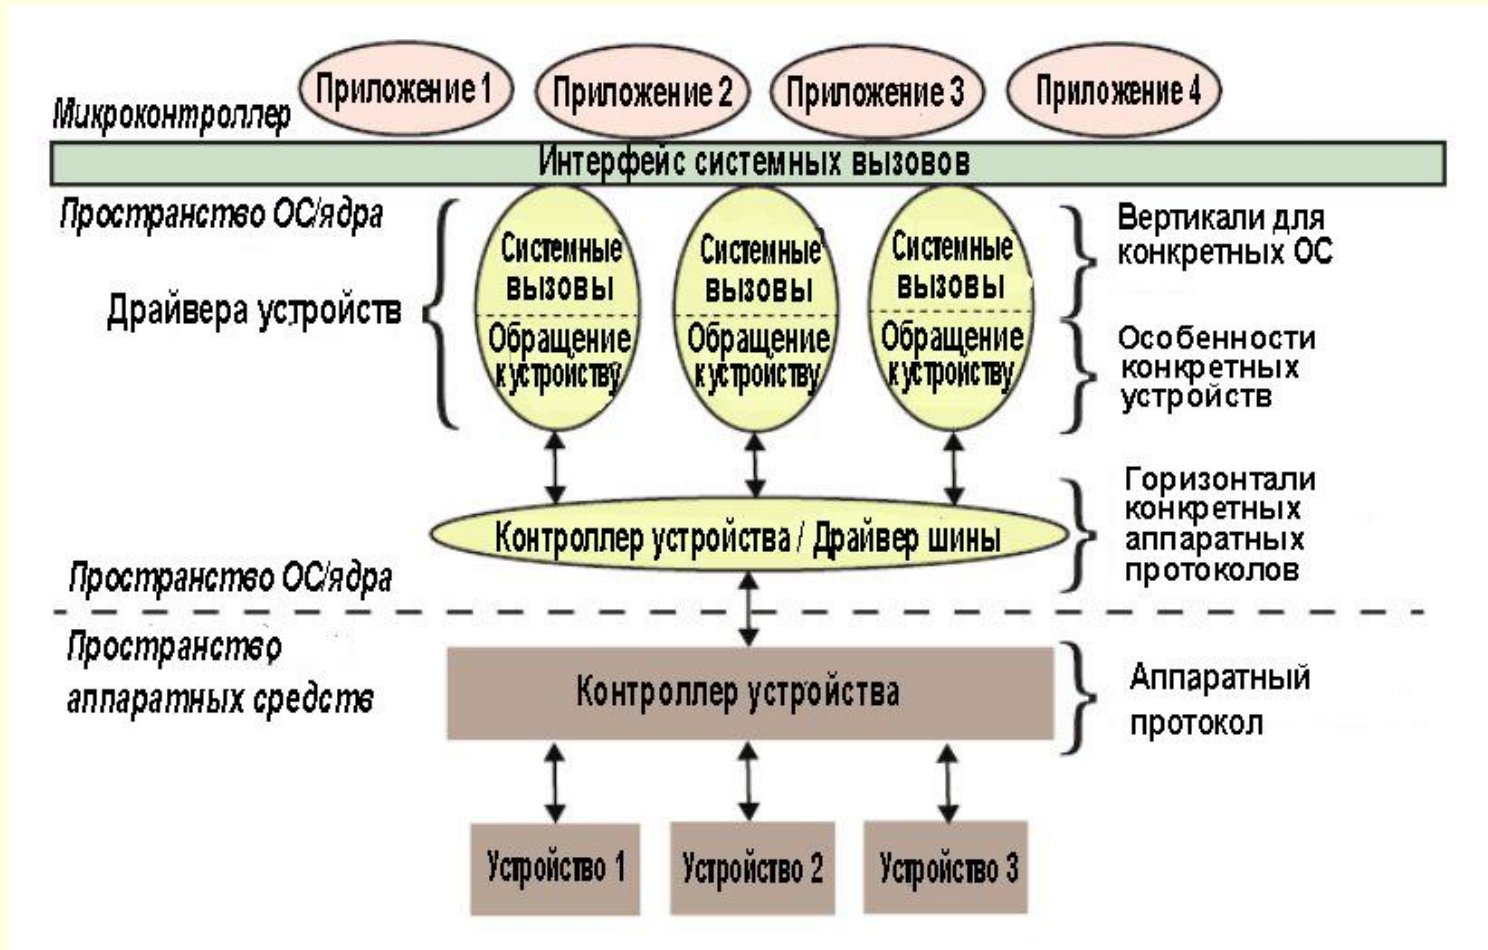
Приложение 1
Приложение 2
Приложение 3
Приложение 4

Микроконтроллер

Интерфейс системных вызовов

Пространство ОС/ядра

Драйвера устройств

Системные вызовы
Обращение к устройству

Системные вызовы
Обращение к устройству

Системные вызовы
Обращение к устройству

Вертикали для конкретных ОС

Особенности конкретных устройств

Горизонтали конкретных аппаратных протоколов

Контроллер устройства / Драйвер шины

Пространство ОС/ядра

Пространство аппаратных средств

Контроллер устройства

Аппаратный протокол

Устройство 1
Устройство 2
Устройство 3